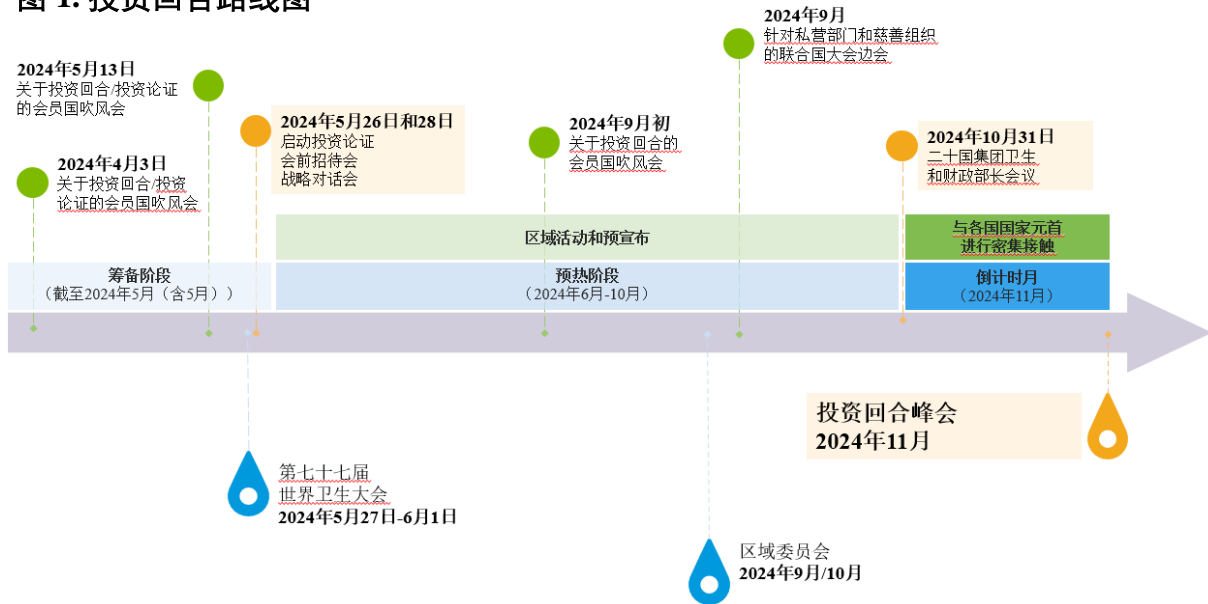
图 1: 投资回合路线图

2024年5月13日
关于投资回合/投资论证的会员国吹风会

2024年4月3日
关于投资回合/投资论证的会员国吹风会

2024年5月26日和28日
启动投资论证
会前招待会
战略对话会

2024年9月初
关于投资回合的会员国吹风会

2024年9月
针对私营部门和慈善组织的联合国大会边会

2024年10月31日
二十国集团卫生和财政部长会议

区域活动和预宣布

与各国国家元首进行密集接触

筹备阶段
（截至2024年5月（含5月））

预热阶段
（2024年6月-10月）

倒计时月
（2024年11月）

投资回合峰会
2024年11月

第七十七届
世界卫生大会
2024年5月27日-6月1日

区域委员会
2024年9月/10月